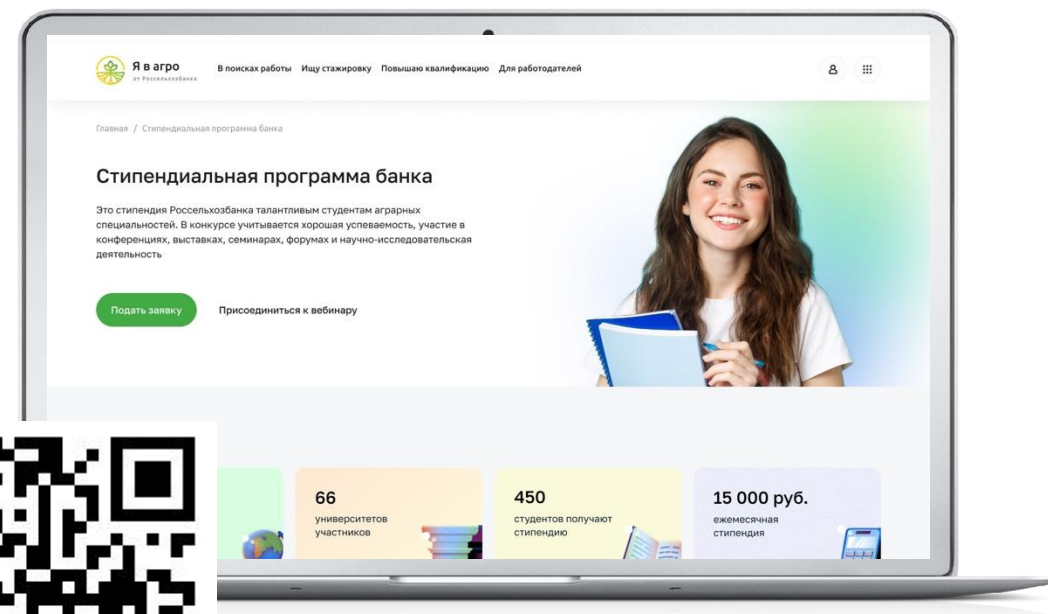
Я в агро
от Россельхозбанка

В поисках работы Ищу стажировку Повышаю квалификацию Для работодателей

Главная / Стипендиальная программа банка

Стипендиальная программа банка

Это стипендия Россельхозбанка талантливым студентам аграрных специальностей. В конкурсе учитывается хорошая успеваемость, участие в конференциях, выставках, семинарах, форумах и научно-исследовательская деятельность

Подать заявку

Присоединиться к вебинару

66
университетов участников

450
студентов получают стипендию

15 000 руб.
ежемесячная стипендия